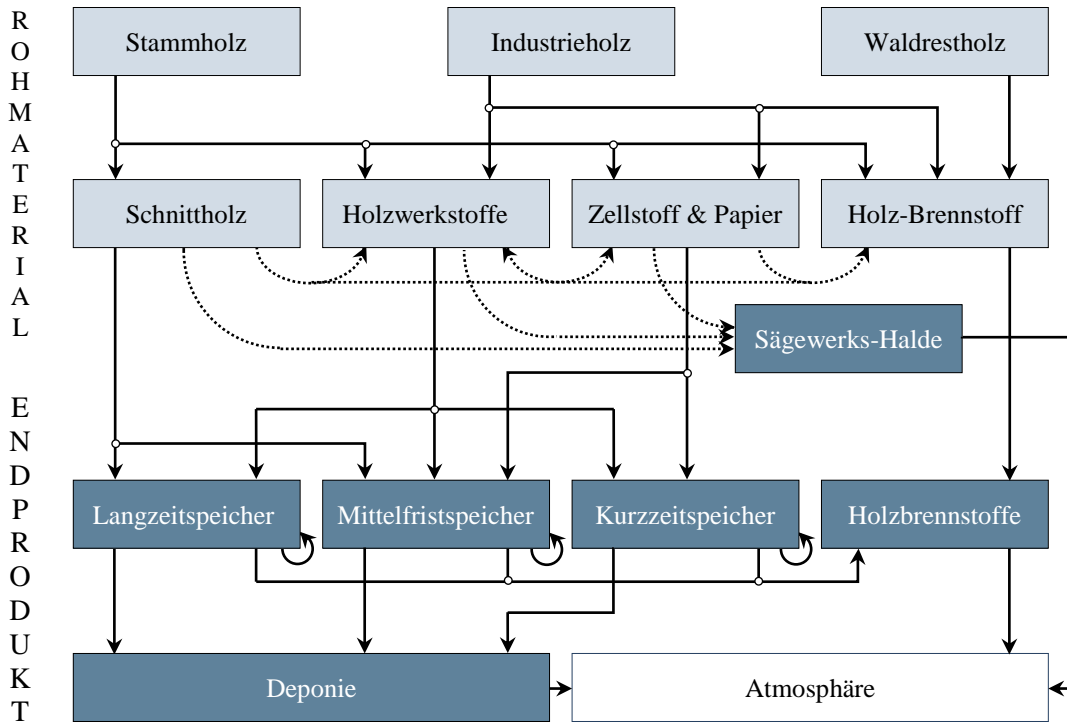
ROHMATERIAL

ENDPRODUKT

Stammholz

Industrieholz

Waldrestholz

Schnittholz

Holzwerkstoffe

Zellstoff & Papier

Holz-Brennstoff

Sägewerks-Halde

Langzeitspeicher

Mittelfristspeicher

Kurzzeitspeicher

Holzbrennstoffe

Deponie

Atmosphäre